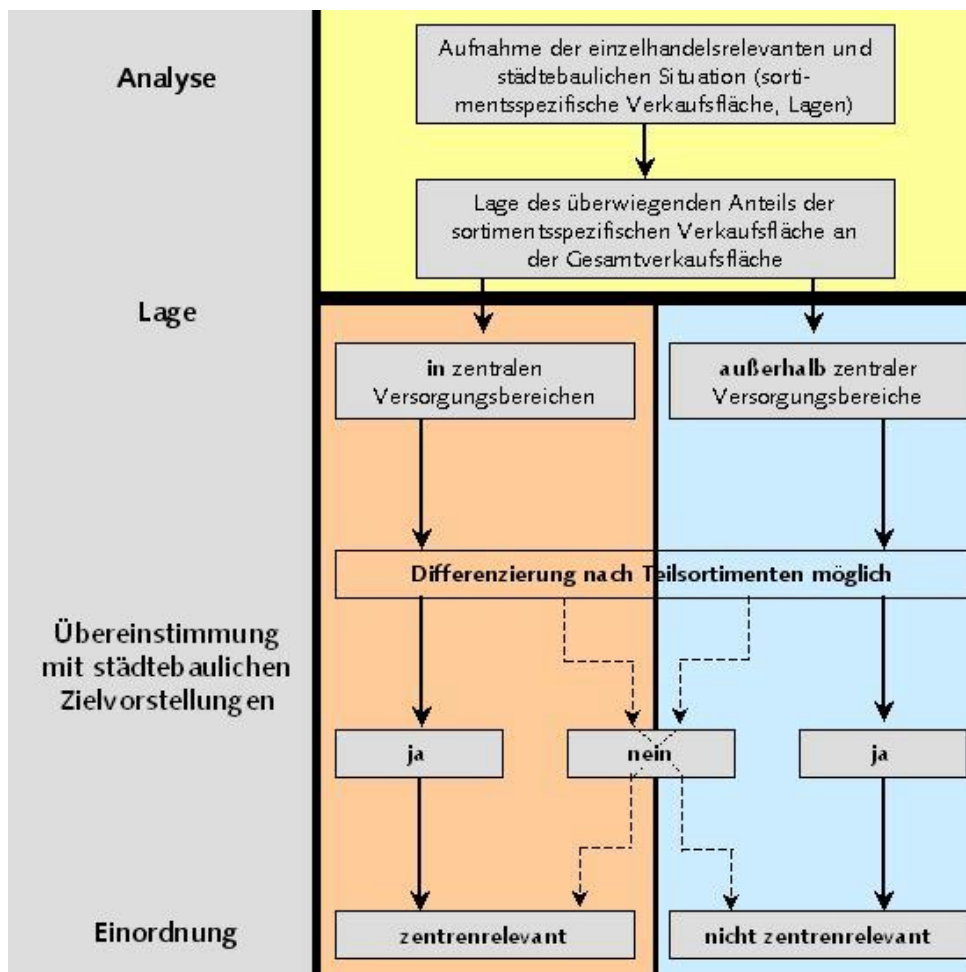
Analyse

Aufnahme der einzelhandelsrelevanten und städtebaulichen Situation (sortimentsspezifische Verkaufsfläche, Lagen)

Lage des überwiegenden Anteils der sortimentsspezifischen Verkaufsfläche an der Gesamtverkaufsfläche

Lage

in zentralen Versorgungsbereichen

außerhalb zentraler Versorgungsbereiche

Differenzierung nach Teilsortimenten möglich

Übereinstimmung mit städtebaulichen Zielvorstellungen

ja

nein

ja

Einordnung

zentrenrelevant

nicht zentrenrelevant